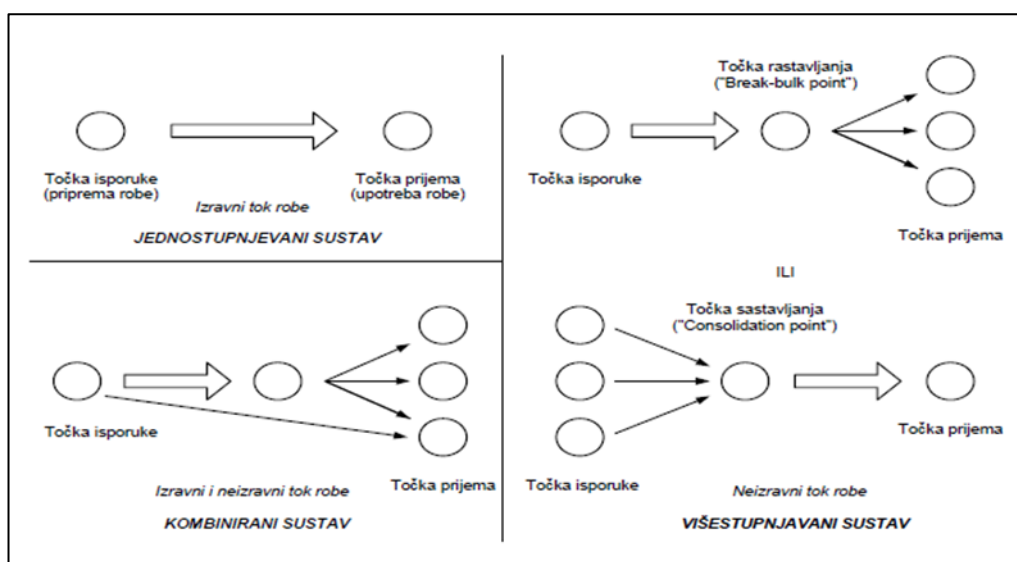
Točka isporuke (priprema robe)

Izravni tok robe

Točka prijema (upotreba robe)

JEDNOSTUPNJEVANI SUSTAV

Točka rastavljanja ("Break-bulk point")

Točka isporuke

Točka prijema

ILI

Točka sastavljanja ("Consolidation point")

Točka isporuke

Točka prijema

Neizravni tok robe

VIŠESTUPNJAVANI SUSTAV

Točka isporuke

Izravni i neizravni tok robe

Točka prijema

KOMBINIRANI SUSTAV